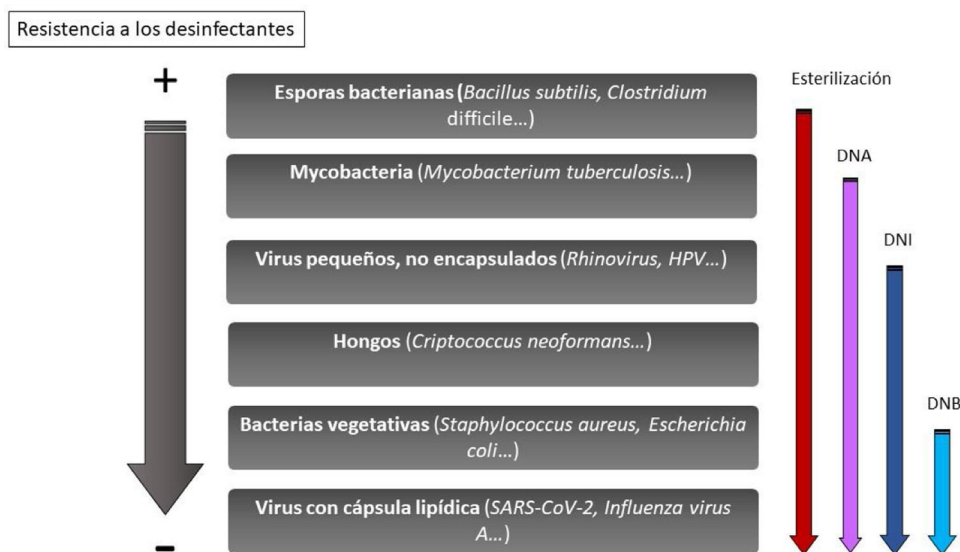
Resistencia a los desinfectantes

+

Esporas bacterianas (Bacillus subtilis, Clostridium difficile...)

Mycobacteria (Mycobacterium tuberculosis...)

Virus pequeños, no encapsulados (Rhinovirus, HPV...)

Hongos (Criptococcus neoformans...)

Bacterias vegetativas (Staphylococcus aureus, Escherichia coli...)

Virus con cápsula lipídica (SARS-CoV-2, Influenza virus A...)

-

Esterilización

DNA

DNI

DNB